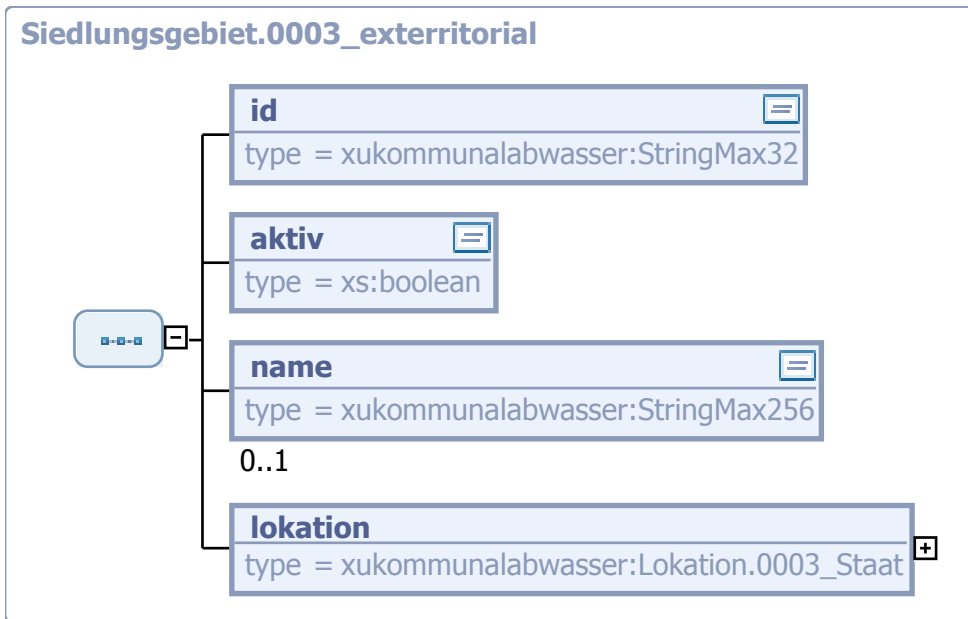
Siedlungsgebiet.0003_exterritorial

id
type = xukommunalabwasser:StringMax32

aktiv
type = xs:boolean

name
type = xukommunalabwasser:StringMax256
0..1

lokation
type = xukommunalabwasser:Lokation.0003_Staat